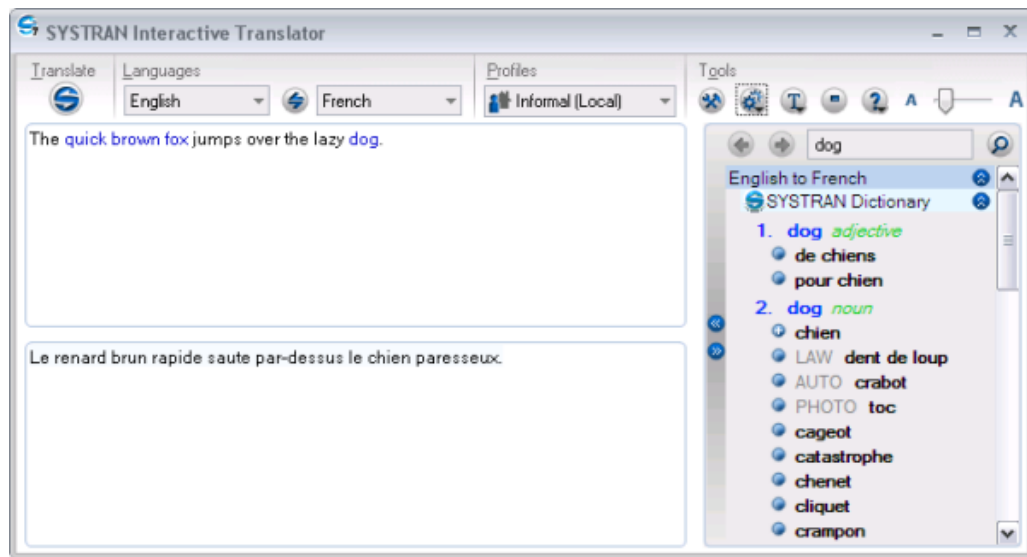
SYSTRAN Interactive Translator

Translate
Languages
English
French
Profiles
Informal (Local)
Tools
A
A

The quick brown fox jumps over the lazy dog.

Le renard brun rapide saute par-dessus le chien paresseux.

dog
English to French
SYSTRAN Dictionary
1. dog adjective
de chiens
pour chien
2. dog noun
chien
LAW dent de loup
AUTO crabot
PHOTO toc
cageot
catastrophe
chenet
cliquet
crampon